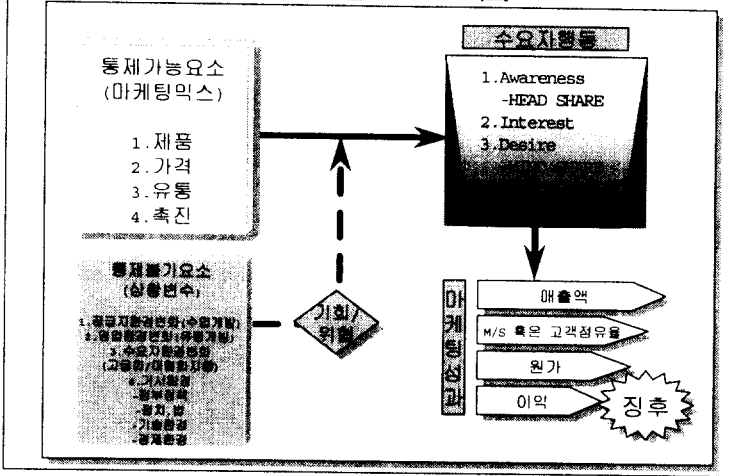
통제가능요소
(마케팅믹스)

1. 제품
2. 가격
3. 유통
4. 촉진

수요자행동

1. Awareness
-HEAD SHARE
2. Interest
3. Desire
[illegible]

통제불가요소
(상황변수)

1. 공급자환경변화(수입개방)
2. 경쟁환경변화(유통개방)
3. 수요자환경변화
(고급화/개별화지향)
4. 거시환경
-정부정책
-정치, 법
-기술환경
-경제환경

기회/위협

마케팅성과

매출액
M/S 혹은 고객점유율
원가
이익

징후